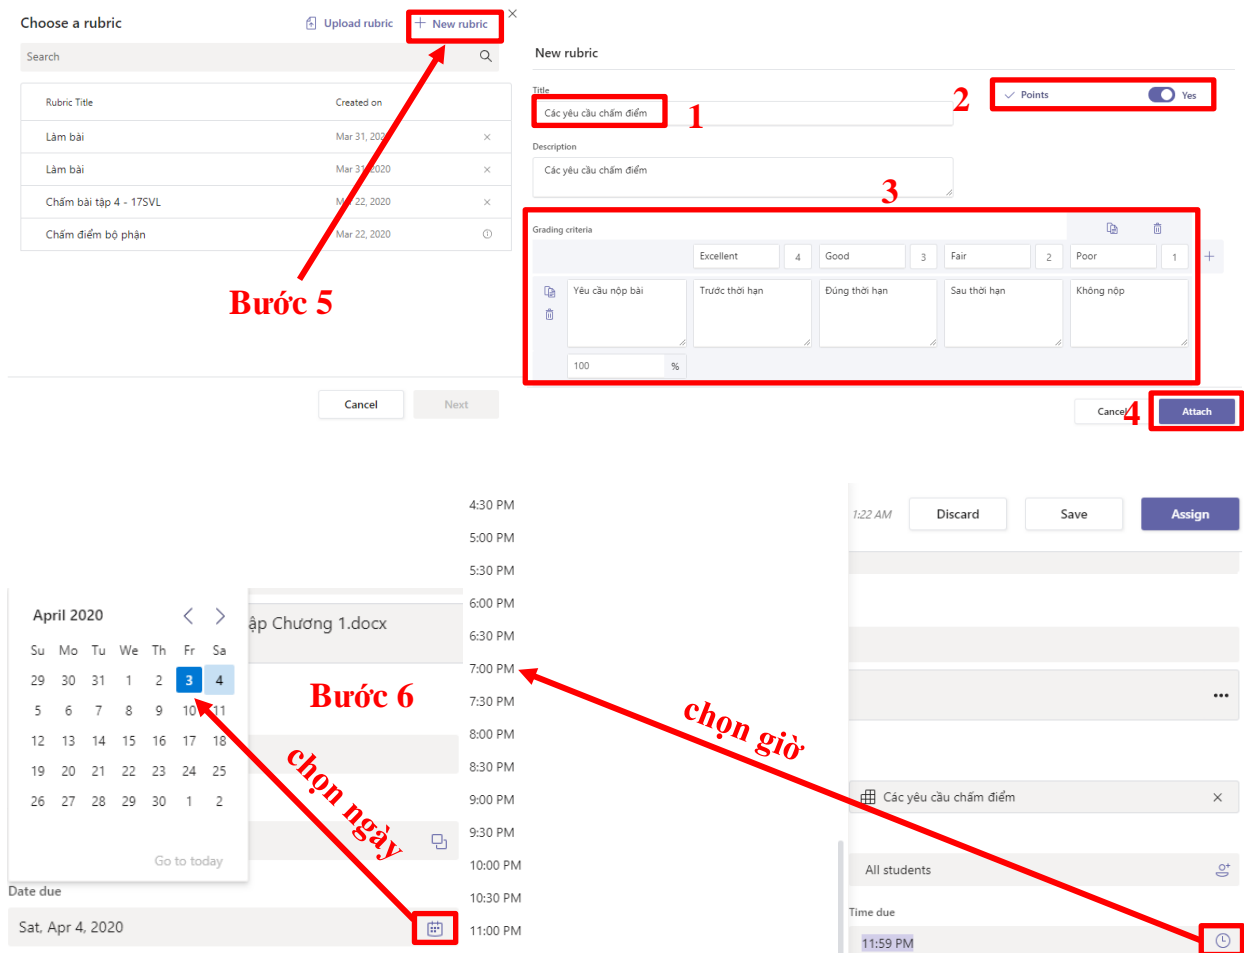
Choose a rubric
Upload rubric
New rubric
Search

| Rubric Title | Created on |
|---|---|
| Làm bài | Mar 31, 202 |
| Làm bài | Mar 31, 2020 |
| Chấm bài tập 4 - 17SVL | Mar 22, 2020 |
| Chấm điểm bộ phận | Mar 22, 2020 |

Bước 5

Cancel
Next

New rubric
Title
Các yêu cầu chấm điểm
1
2
Points
Yes
Description
Các yêu cầu chấm điểm
3
Grading criteria

| | Excellent 4 | Good 3 | Fair 2 | Poor 1 |
|---|---|---|---|---|
| Yêu cầu nộp bài | Trước thời hạn | Đúng thời hạn | Sau thời hạn | Không nộp |

100 %

Cancel
4
Attach

April 2020

| Su | Mo | Tu | We | Th | Fr | Sa |
|---|---|---|---|---|---|---|
| 29 | 30 | 31 | 1 | 2 | 3 | 4 |
| 5 | 6 | 7 | 8 | 9 | 10 | 11 |
| 12 | 13 | 14 | 15 | 16 | 17 | 18 |
| 19 | 20 | 21 | 22 | 23 | 24 | 25 |
| 26 | 27 | 28 | 29 | 30 | 1 | 2 |

Go to today
Date due
Sat, Apr 4, 2020

ập Chương 1.docx
Bước 6
chọn ngày

4:30 PM
5:00 PM
5:30 PM
6:00 PM
6:30 PM
7:00 PM
7:30 PM
8:00 PM
8:30 PM
9:00 PM
9:30 PM
10:00 PM
10:30 PM
11:00 PM

chọn giờ

1:22 AM
Discard
Save
Assign
Các yêu cầu chấm điểm
All students
Time due
11:59 PM